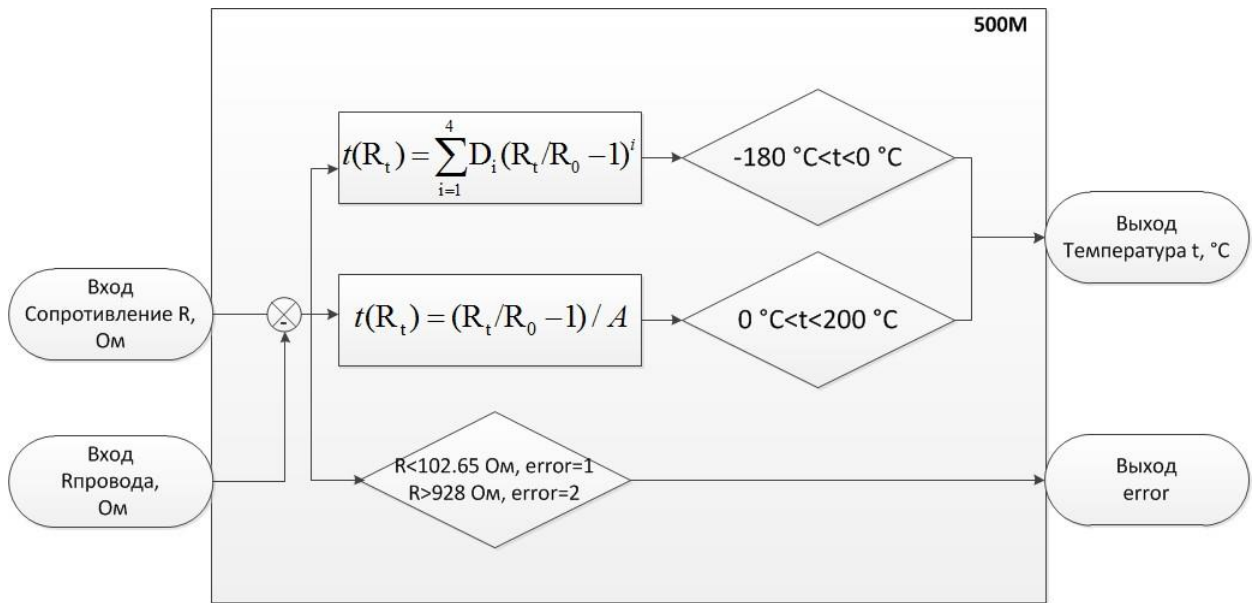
500M

Вход Сопротивление R, Ом

Вход Rпровода, Ом

-

$t(R_t) = \sum_{i=1}^{4} D_i (R_t/R_0 - 1)^i$

-180 °C<t<0 °C

$t(R_t) = (R_t/R_0 - 1)/A$

0 °C<t<200 °C

R<102.65 Ом, error=1
R>928 Ом, error=2

Выход Температура t, °C

Выход error